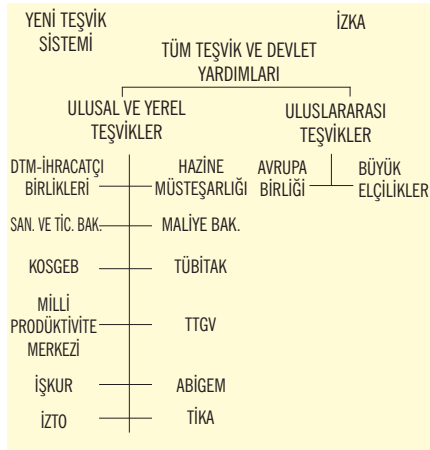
YENİ TEŞVİK SİSTEMİ

İZKA

TÜM TEŞVİK VE DEVLET YARDIMLARI

ULUSAL VE YEREL TEŞVİKLER

ULUSLARARASI TEŞVİKLER

DTM-İHRACATÇI BİRLİKLERİ

HAZİNE MÜSTEŞARLIĞI

AVRUPA BİRLİĞİ

BÜYÜK ELÇİLİKLER

SAN. VE TİC. BAK.

MALİYE BAK.

KOSGEB

TÜBİTAK

MİLLİ PRODÜKTİVİTE MERKEZİ

TTGV

İŞKUR

ABİGEM

İZTO

TİKA